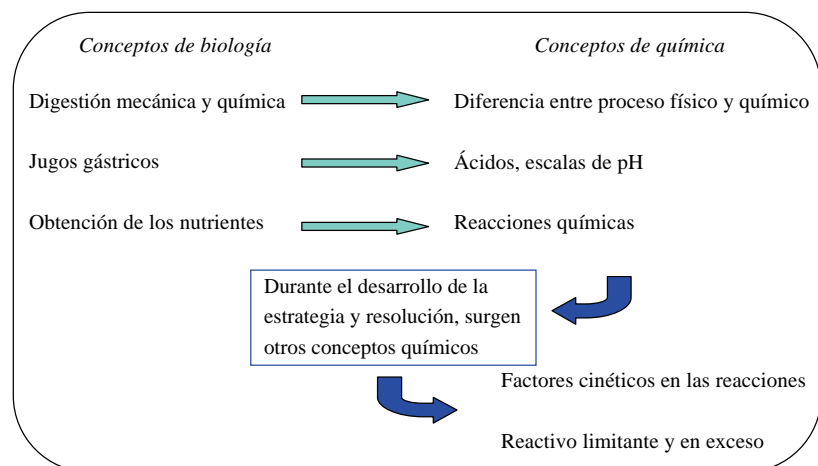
Conceptos de biología

Conceptos de química

Digestión mecánica y química

Diferencia entre proceso físico y químico

Jugos gástricos

Ácidos, escalas de pH

Obtención de los nutrientes

Reacciones químicas

Durante el desarrollo de la estrategia y resolución, surgen otros conceptos químicos

Factores cinéticos en las reacciones

Reactivo limitante y en exceso